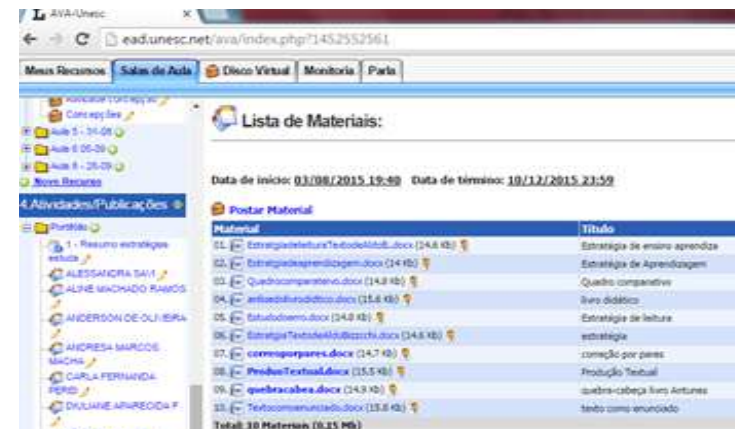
AVA-Unesc
ead.unesc.net/ava/index.php?1452552561

Meus Recursos | Salas de Aula | Disco Virtual | Monitoria | Paris

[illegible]
Concepções
Aula 5 - 31-08
Aula 6 05-09
Aula 8 - 26-09
Novo Recurso
4.Atividades/Publicações
Portfolio
1 - Resumo estratégias estudo
ALESSANDRA SAVI
ALINE MACHADO RAMOS
ANDERSON DE OLIVEIRA
ANDRESA MARCOS MACHA
CARLA FERNANDA PERID
DIULIANE APARECIDA F

Lista de Materiais:

Data de início: 03/08/2015 19:40 Data de término: 10/12/2015 23:59

Postar Material

| Material | Título |
|---|---|
| 01. EstratgiadeleituraTextodeAldoB.docx (14.6 Kb) | Estratégia de ensino aprendiza |
| 02. Estratgiadeaprendizagem.docx (14 Kb) | Estratégia de Aprendizagem |
| 03. Quadrocomparativo.docx (14.8 Kb) | Quadro comparativo |
| 04. anlisedolivrodidtico.docx (15.6 Kb) | livro didático |
| 05. Estudodoerro.docx (14.8 Kb) | Estratégia de leitura |
| 06. EstratgiaTextodeAldoBizzochi.docx (14.6 Kb) | estratégia |
| 07. corresporpares.docx (14.7 Kb) | correção por pares |
| 08. ProduoTextual.docx (15.5 Kb) | Produção Textual |
| 09. quebracabea.docx (14.9 Kb) | quebra-cabeça livro Antunes |
| 10. Textocomoenunciado.docx (15.8 Kb) | texto como enunciado |

Total: 10 Materiais (0.15 Mb)